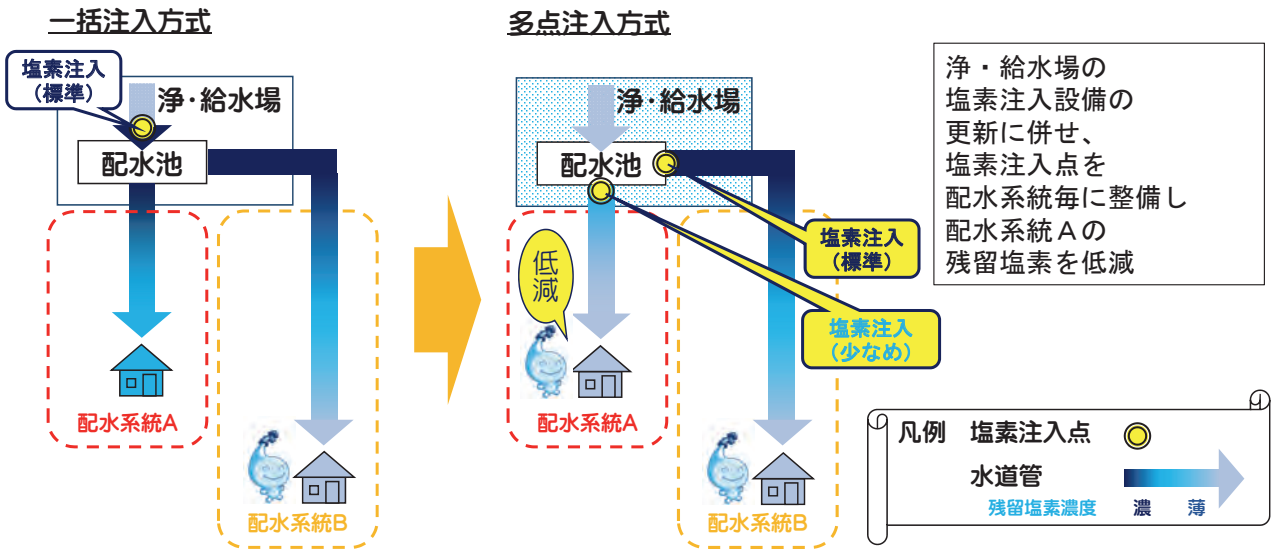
一括注入方式

塩素注入（標準）

浄・給水場

配水池

配水系統A

配水系統B

多点注入方式

浄・給水場

配水池

低減

塩素注入（標準）

塩素注入（少なめ）

配水系統A

配水系統B

浄・給水場の塩素注入設備の更新に併せ、塩素注入点を配水系統毎に整備し配水系統Aの残留塩素を低減

凡例　塩素注入点

水道管

残留塩素濃度　濃　薄